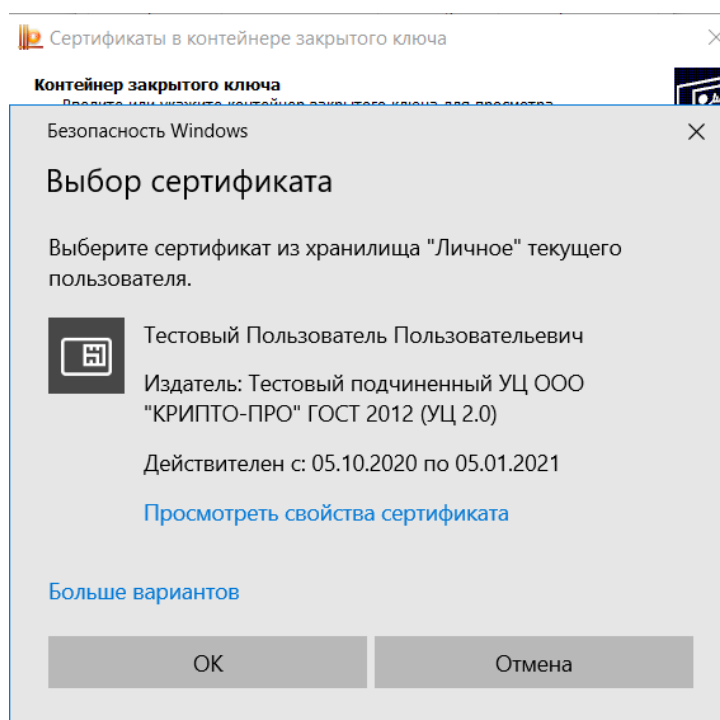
Сертификаты в контейнере закрытого ключа

Контейнер закрытого ключа

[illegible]

Безопасность Windows

Выбор сертификата

Выберите сертификат из хранилища "Личное" текущего пользователя.

Тестовый Пользователь Пользовательевич

Издатель: Тестовый подчиненный УЦ ООО "КРИПТО-ПРО" ГОСТ 2012 (УЦ 2.0)

Действителен с: 05.10.2020 по 05.01.2021

Просмотреть свойства сертификата

Больше вариантов

OK

Отмена